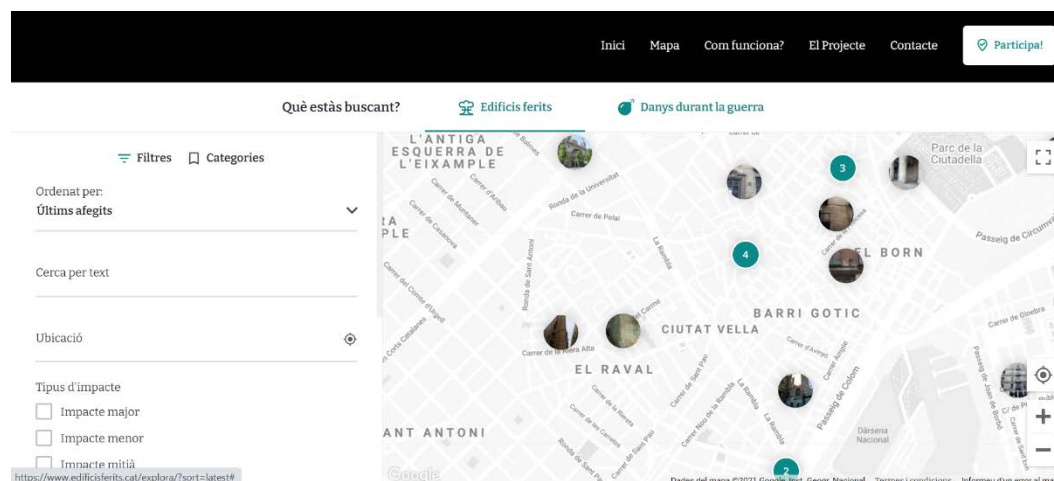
Inici Mapa Com funciona? El Projecte Contacte Participa!

Què estàs buscant? Edificis ferits Danys durant la guerra

Filtres Categories

Ordenat per:
Últims afegits

Cerca per text

Ubicació

Tipus d'impacte
Impacte major
Impacte menor
Impacte mitjà

https://www.edificisferits.cat/explora/?sort=latest#

L'ANTIGA ESQUERRA DE L'EIXAMPLE

Parc de la Ciutadella

3

4

EL BORN

BARRI GOTIC

CIUTAT VELLA

EL RAVAL

ANT ANTONI

Carrer de Balmes
Ronda de la Universitat
Carrer de Pelai
Carrer de Muntaner
Carrer de Casanova
Ronda de Sant Antoni
La Rambla
Carrer del Carme
Carrer de la Riera Alta
Carrer d'Aribau
Carrer del Comte d'Urgell
Carrer de Sant Pau
Passeig de Colom
Passeig de Circumval·lació
Carrer de Ginebra
Darsena Nacional
Passeig de Joan de Borbó

2

Google

Dades del mapa ©2021 Google, Inst. Geogr. Nacional Termes i condicions Informeu d'un error al mapa